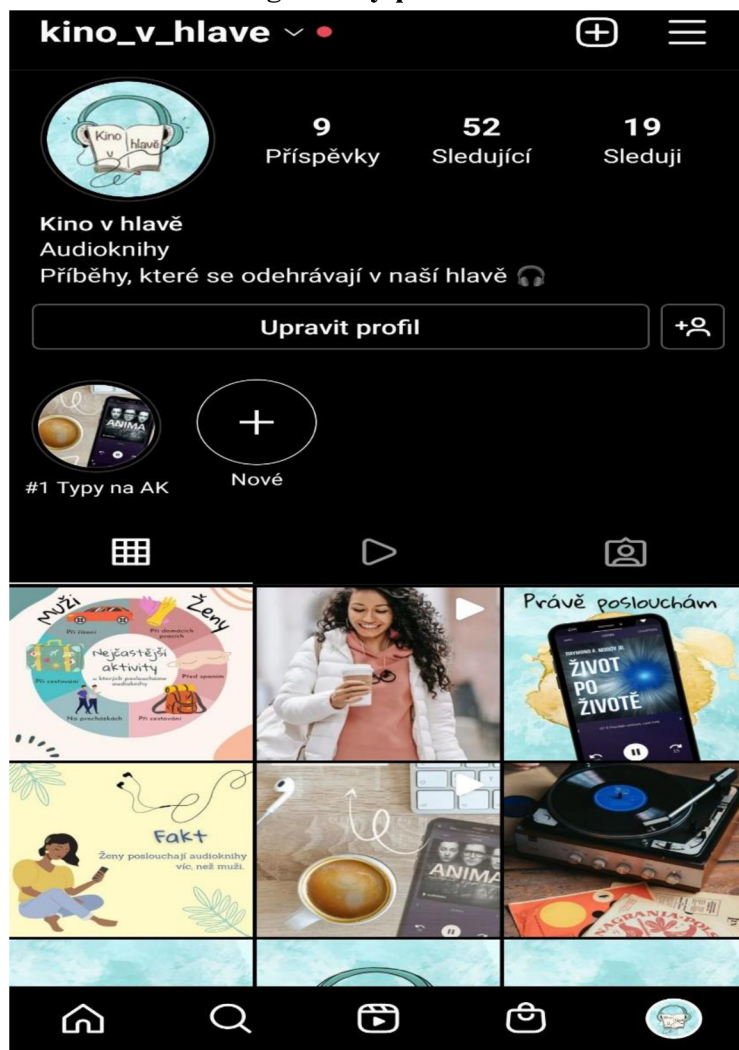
kino_v_hlave

Kino v hlavě

9 Příspěvky
52 Sledující
19 Sleduji

Kino v hlavě
Audioknihy
Příběhy, které se odehrávají v naší hlavě 🎧

Upravit profil

ANIMA
#1 Typy na AK

Nové

Muži
Ženy
Při řízení
Při domácích pracích
Nejčastější aktivity
u kterých posloucháme audioknihy
Při cestování
Před spaním
Na procházkách
Při cvičení

Právě poslouchám
ŽIVOT PO ŽIVOTĚ

Fakt
Ženy poslouchají audioknihy víc, než muži.

ANIMA

NAGRANIA POLS